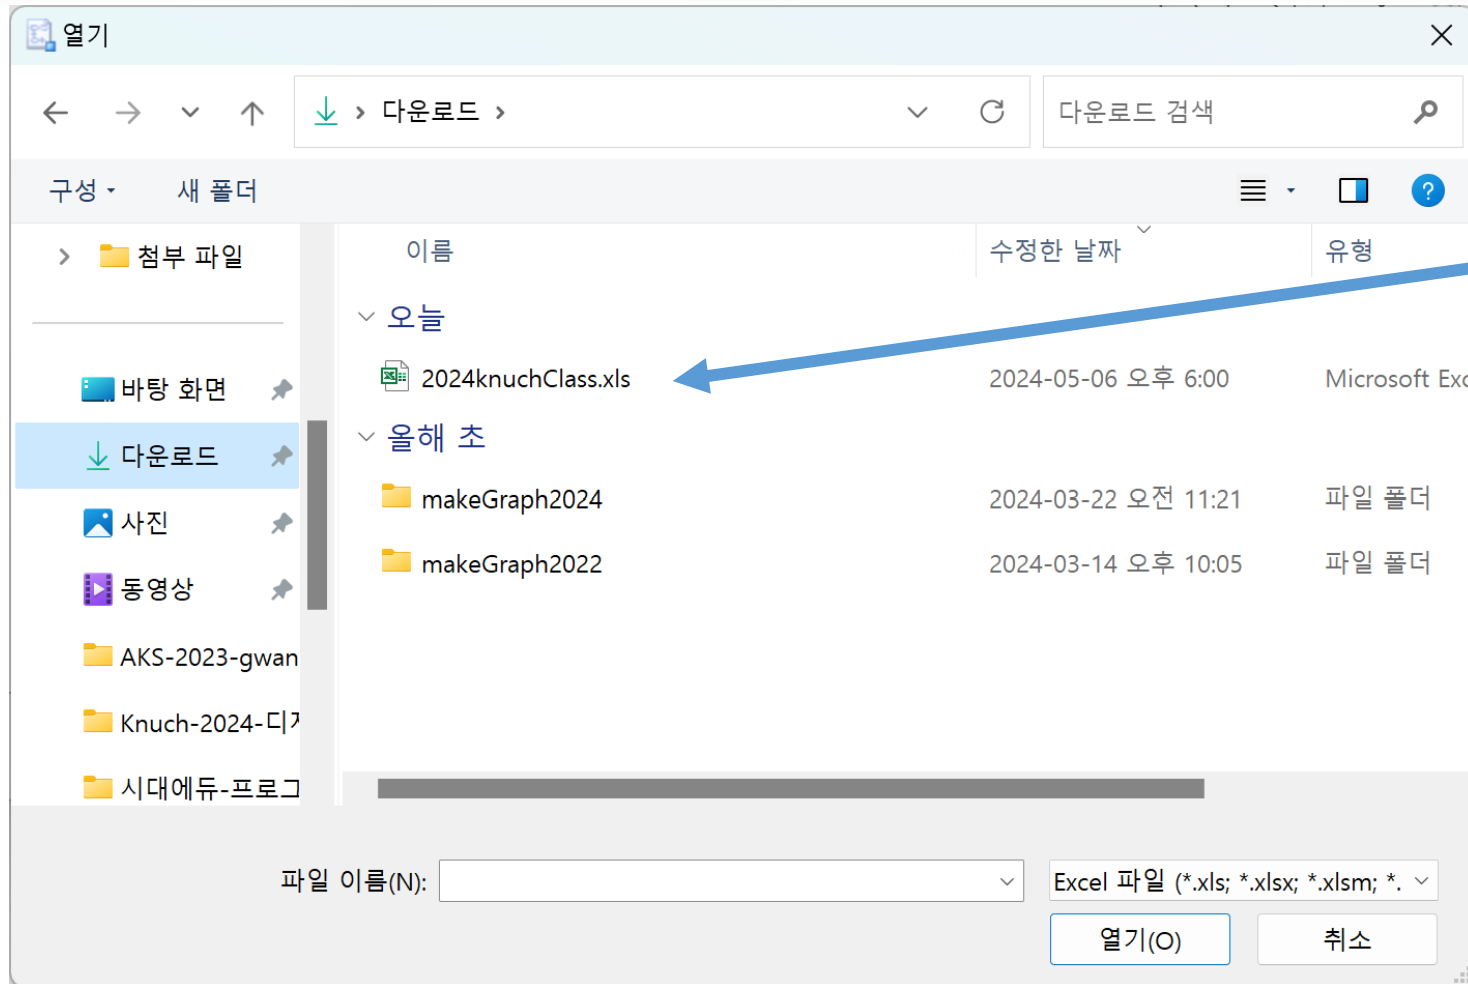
열기

다운로드 >

다운로드 검색

구성 ▾ 새 폴더

첨부 파일

바탕 화면

다운로드

사진

동영상

AKS-2023-gwan

Knuch-2024-디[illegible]

시대에듀-프로그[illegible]

| 이름 | 수정한 날짜 | 유형 |
|---|---|---|
| 오늘 | | |
| 2024knuchClass.xls | 2024-05-06 오후 6:00 | Microsoft Exc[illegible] |
| 올해 초 | | |
| makeGraph2024 | 2024-03-22 오전 11:21 | 파일 폴더 |
| makeGraph2022 | 2024-03-14 오후 10:05 | 파일 폴더 |

파일 이름(N):

Excel 파일 (*.xls; *.xlsx; *.xlsm; *.

열기(O)

취소